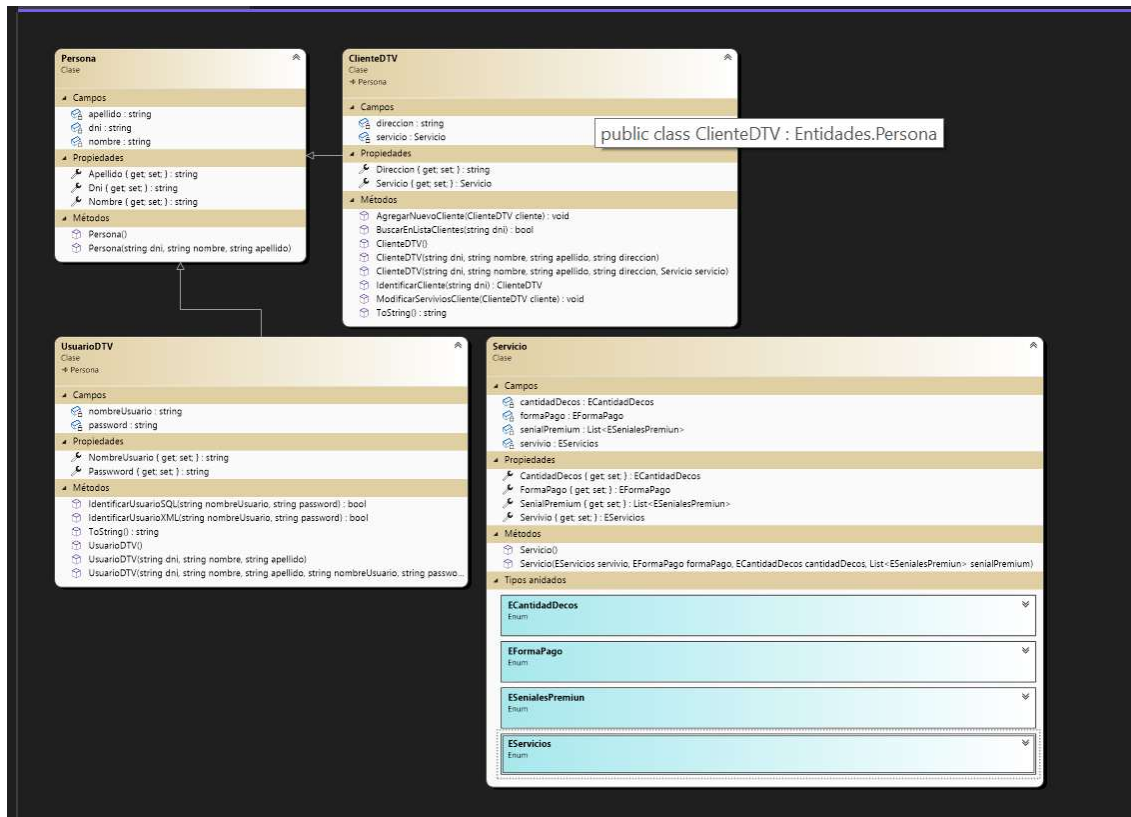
Persona
Clase

Campos
apellido : string
dni : string
nombre : string

Propiedades
Apellido { get; set; } : string
Dni { get; set; } : string
Nombre { get; set; } : string

Métodos
Persona()
Persona(string dni, string nombre, string apellido)

ClienteDTV
Clase
→ Persona

Campos
direccion : string
servicio : Servicio

public class ClienteDTV : Entidades.Persona

Propiedades
Direccion { get; set; } : string
Servicio { get; set; } : Servicio

Métodos
AgregarNuevoCliente(ClienteDTV cliente) : void
BuscarEnListaClientes(string dni) : bool
ClienteDTV()
ClienteDTV(string dni, string nombre, string apellido, string direccion)
ClienteDTV(string dni, string nombre, string apellido, string direccion, Servicio servicio)
IdentificarCliente(string dni) : ClienteDTV
ModificarServiviosCliente(ClienteDTV cliente) : void
ToString() : string

UsuarioDTV
Clase
→ Persona

Campos
nombreUsuario : string
password : string

Propiedades
NombreUsuario { get; set; } : string
Passwword { get; set; } : string

Métodos
IdentificarUsuarioSQL(string nombreUsuario, string password) : bool
IdentificarUsuarioXML(string nombreUsuario, string password) : bool
ToString() : string
UsuarioDTV()
UsuarioDTV(string dni, string nombre, string apellido)
UsuarioDTV(string dni, string nombre, string apellido, string nombreUsuario, string passwo...

Servicio
Clase

Campos
cantidadDecos : ECantidadDecos
formaPago : EFormaPago
senialPremium : List<ESenialesPremiun>
servivio : EServicios

Propiedades
CantidadDecos { get; set; } : ECantidadDecos
FormaPago { get; set; } : EFormaPago
SenialPremium { get; set; } : List<ESenialesPremiun>
Servivio { get; set; } : EServicios

Métodos
Servicio()
Servicio(EServicios servivio, EFormaPago formaPago, ECantidadDecos cantidadDecos, List<ESenialesPremiun> senialPremium)

Tipos anidados

ECantidadDecos
Enum

EFormaPago
Enum

ESenialesPremiun
Enum

EServicios
Enum